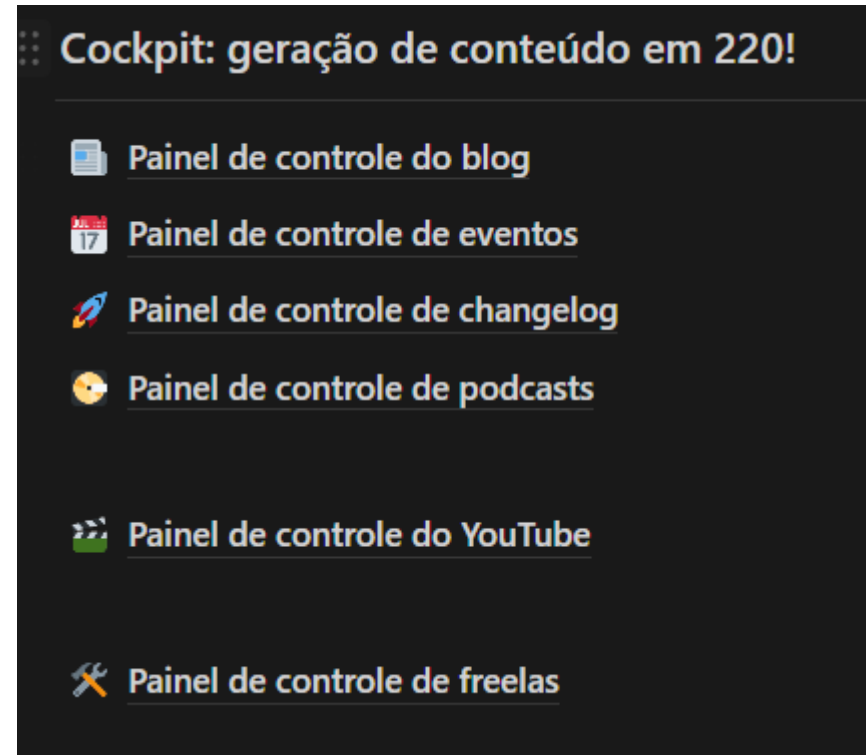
Cockpit: geração de conteúdo em 220!

JUL 17 Painel de controle do blog

Painel de controle de eventos

Painel de controle de changelog

Painel de controle de podcasts

Painel de controle do YouTube

Painel de controle de freelas